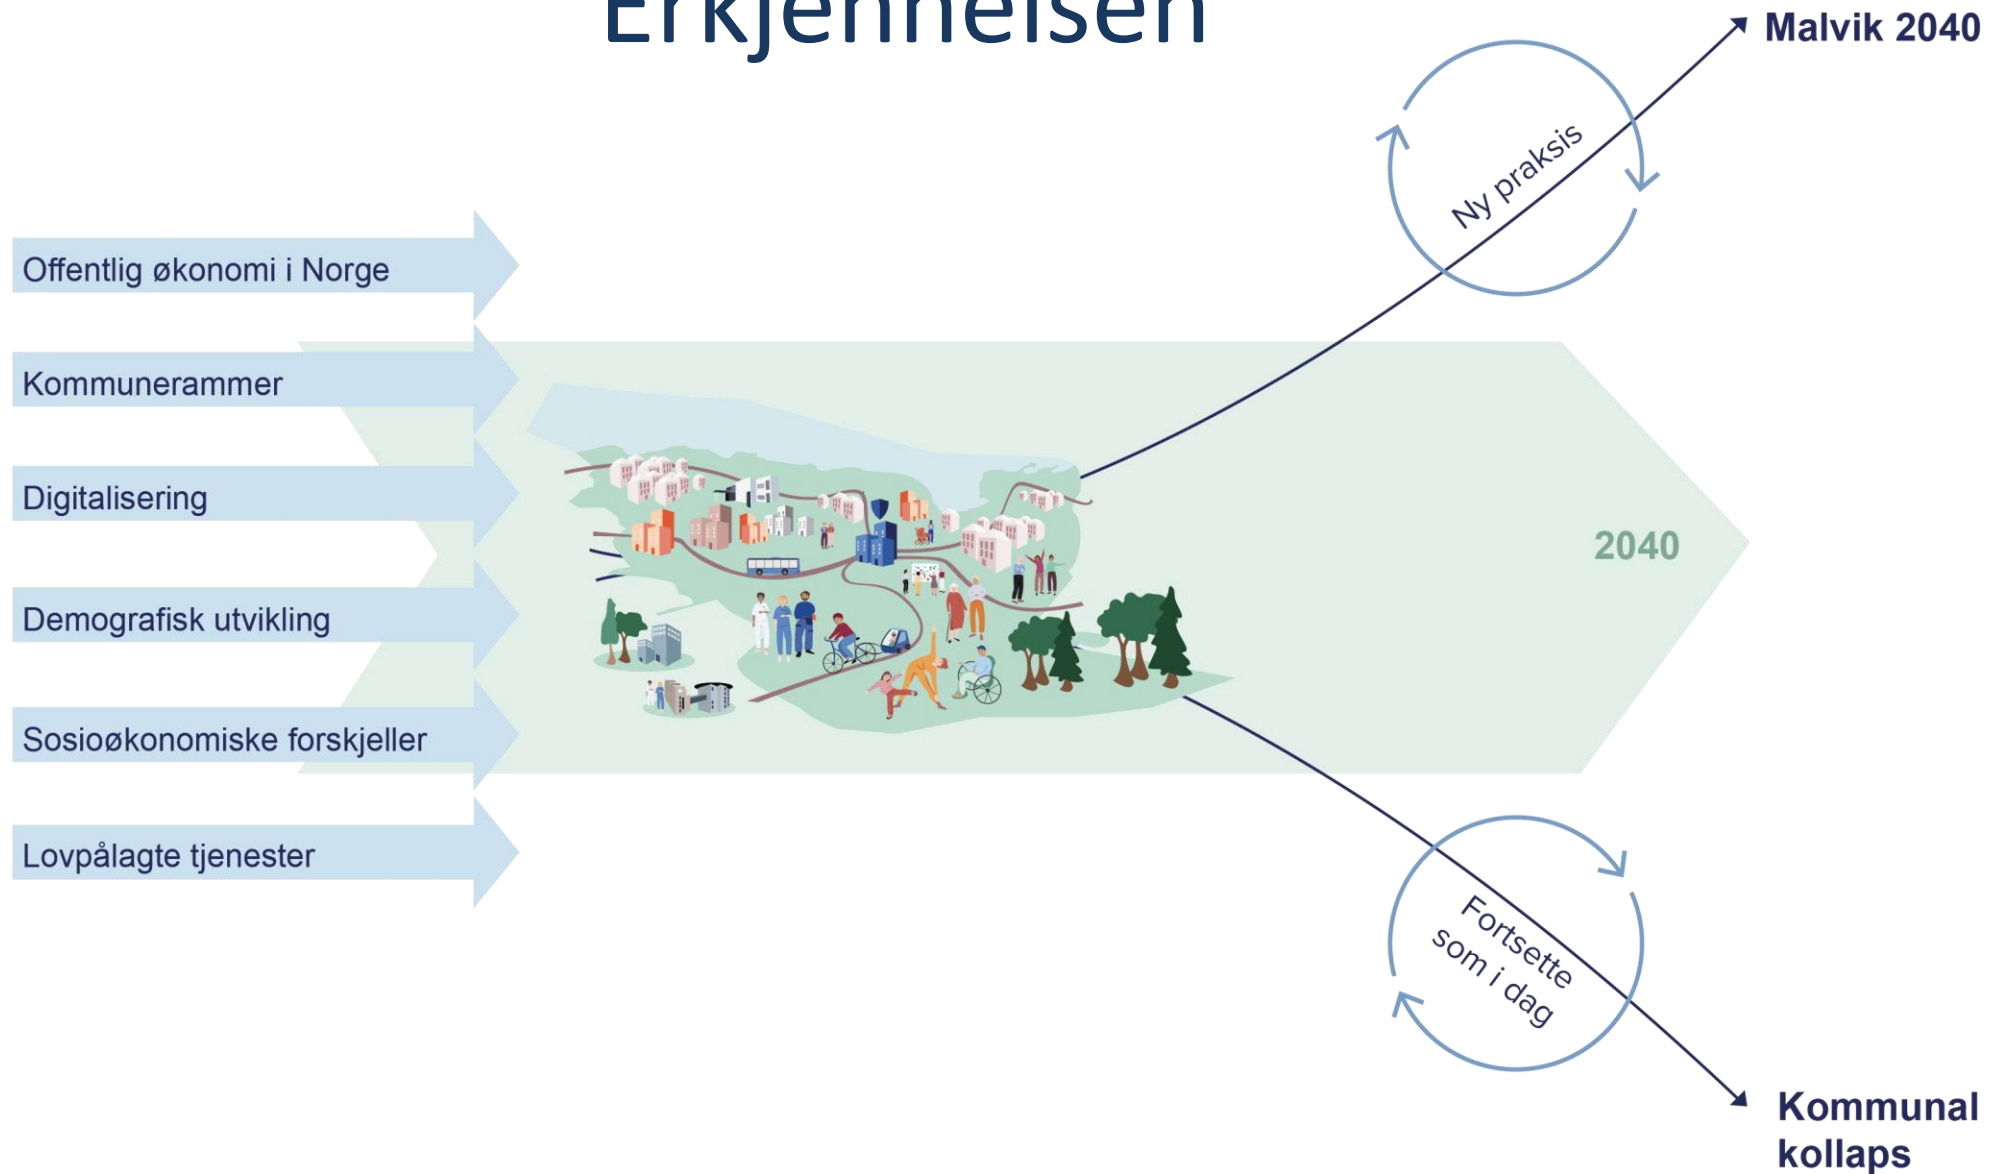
Erkjennelsen

Malvik 2040

Ny praksis

Offentlig økonomi i Norge

Kommunerammer

Digitalisering

Demografisk utvikling

Sosioøkonomiske forskjeller

Lovpålagte tjenester

2040

Fortsette som i dag

Kommunal kollaps